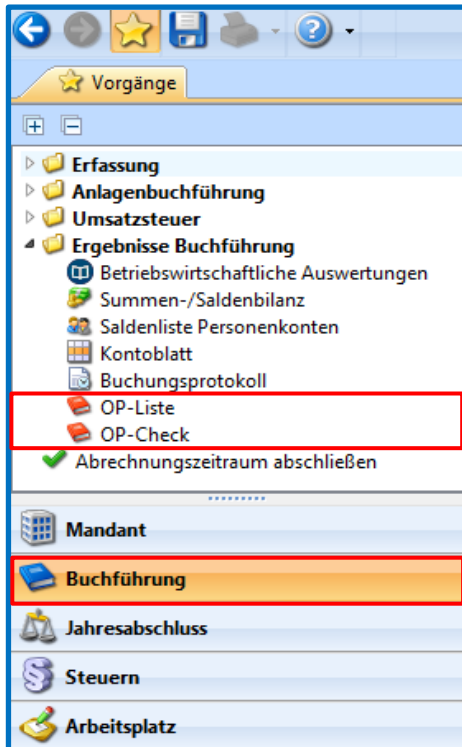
Vorgänge

Erfassung
Anlagenbuchführung
Umsatzsteuer
Ergebnisse Buchführung
Betriebswirtschaftliche Auswertungen
Summen-/Saldenbilanz
Saldenliste Personenkonten
Kontoblatt
Buchungsprotokoll
OP-Liste
OP-Check
Abrechnungszeitraum abschließen

Mandant
Buchführung
Jahresabschluss
Steuern
Arbeitsplatz